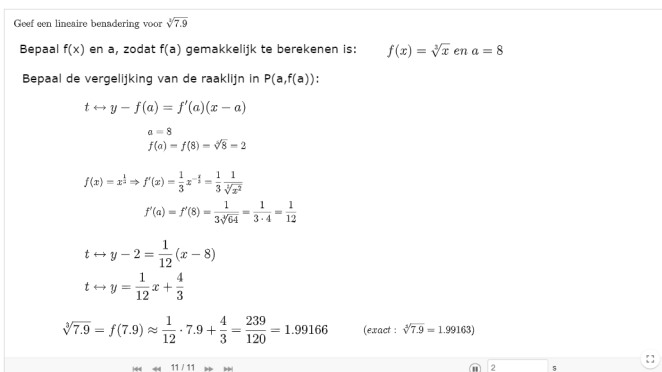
Geef een lineaire benadering voor $\sqrt[3]{7.9}$

Bepaal f(x) en a, zodat f(a) gemakkelijk te berekenen is: $f(x) = \sqrt[3]{x}$ $en$ $a = 8$

Bepaal de vergelijking van de raaklijn in P(a,f(a)):

$t \leftrightarrow y - f(a) = f'(a)(x - a)$

$a = 8$
$f(a) = f(8) = \sqrt[3]{8} = 2$

$f(x) = x^{\frac{1}{3}} \Rightarrow f'(x) = \frac{1}{3}x^{-\frac{2}{3}} = \frac{1}{3}\frac{1}{\sqrt[3]{x^2}}$

$f'(a) = f'(8) = \frac{1}{3\sqrt[3]{64}} = \frac{1}{3 \cdot 4} = \frac{1}{12}$

$t \leftrightarrow y - 2 = \frac{1}{12}(x - 8)$
$t \leftrightarrow y = \frac{1}{12}x + \frac{4}{3}$

$\sqrt[3]{7.9} = f(7.9) \approx \frac{1}{12} \cdot 7.9 + \frac{4}{3} = \frac{239}{120} = 1.99166$ $(exact: \sqrt[3]{7.9} = 1.99163)$

11 / 11

2 s